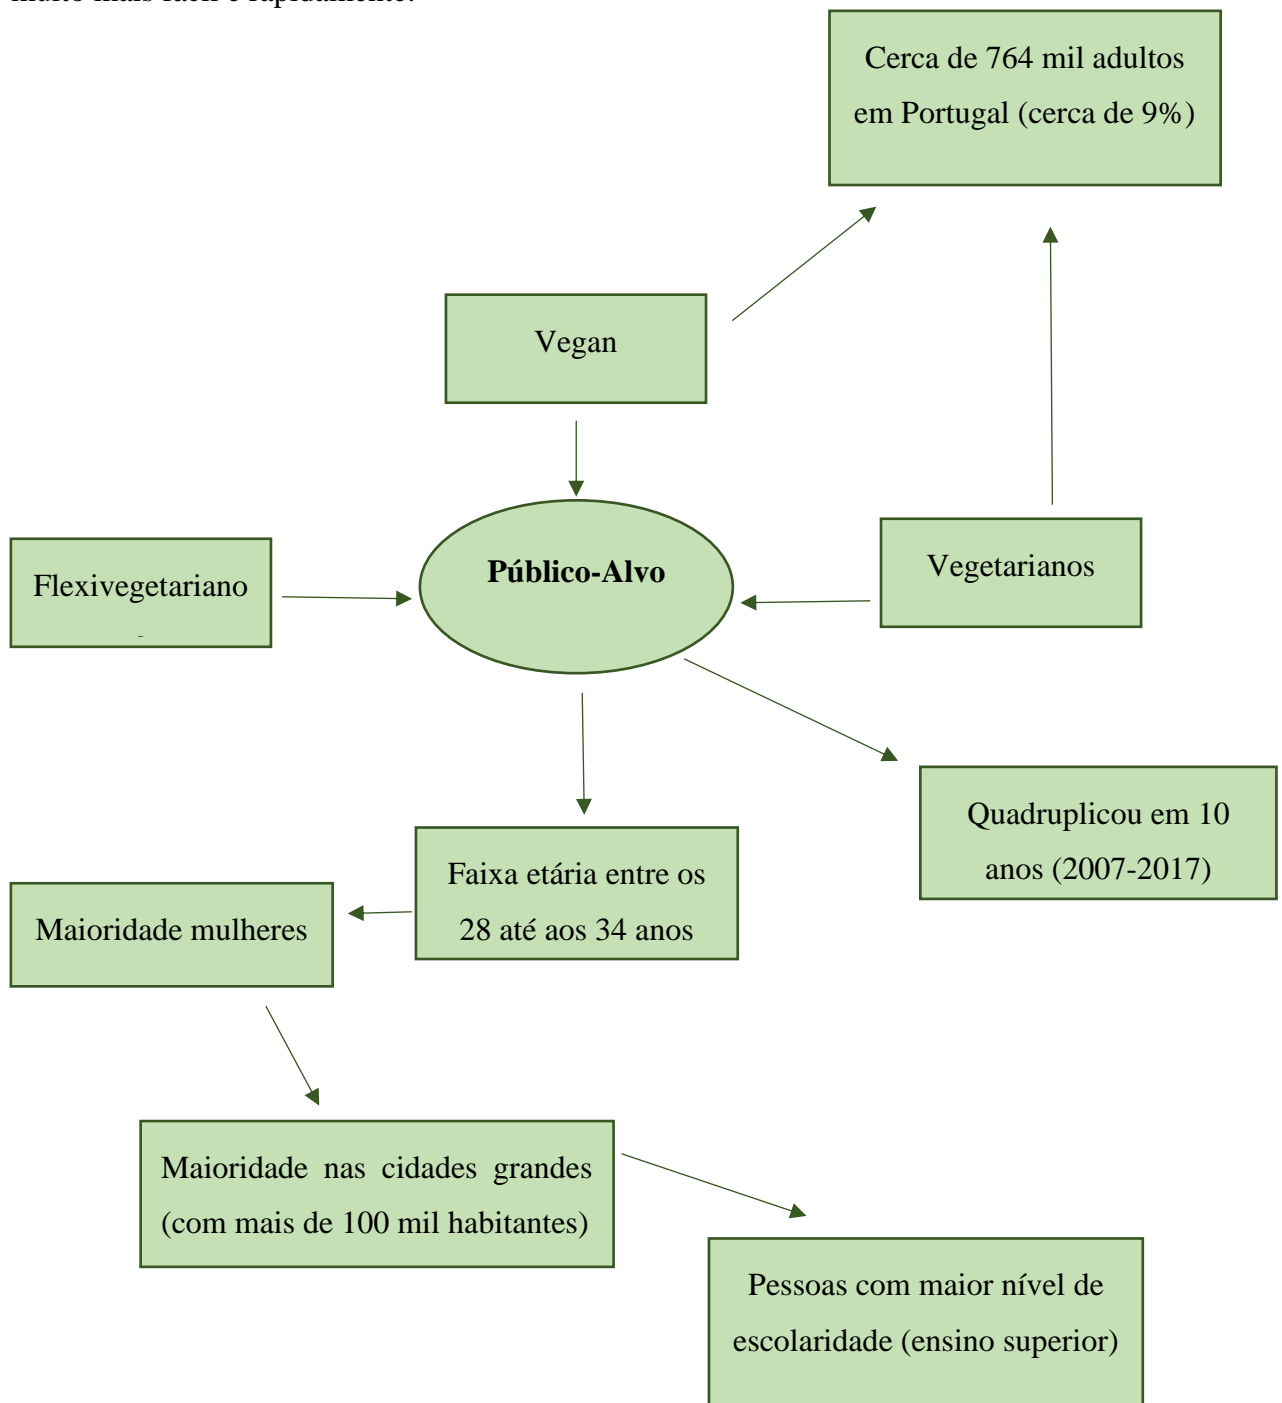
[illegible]

Cerca de 764 mil adultos em Portugal (cerca de 9%)

Vegan

Flexivegetariano

**Público-Alvo**

Vegetarianos

Quadruplicou em 10 anos (2007-2017)

Faixa etária entre os 28 até aos 34 anos

Maioridade mulheres

Maioridade nas cidades grandes (com mais de 100 mil habitantes)

Pessoas com maior nível de escolaridade (ensino superior)